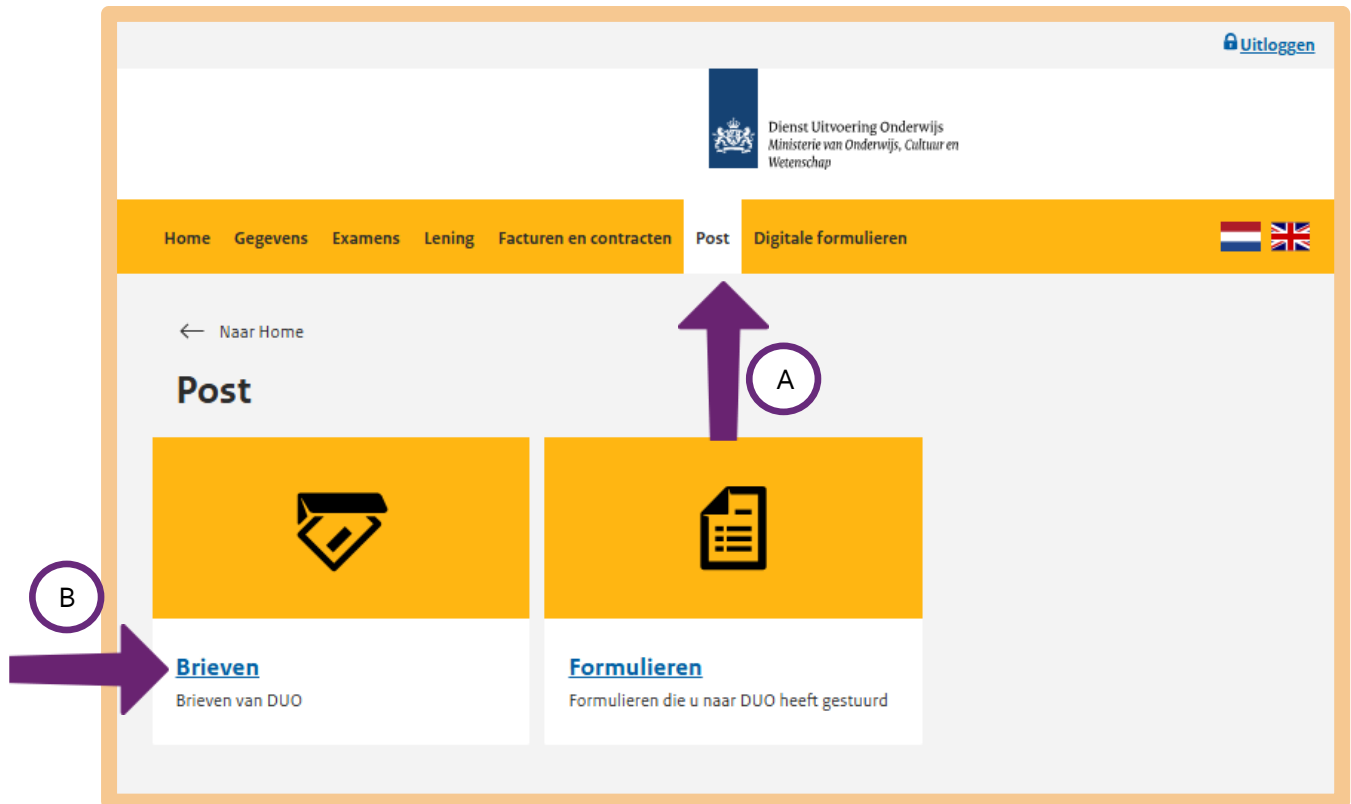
Uitloggen

Dienst Uitvoering Onderwijs
Ministerie van Onderwijs, Cultuur en Wetenschap

Home Gegevens Examens Lening Facturen en contracten Post Digitale formulieren

Naar Home

Post

A

B

Brieven
Brieven van DUO

Formulieren
Formulieren die u naar DUO heeft gestuurd